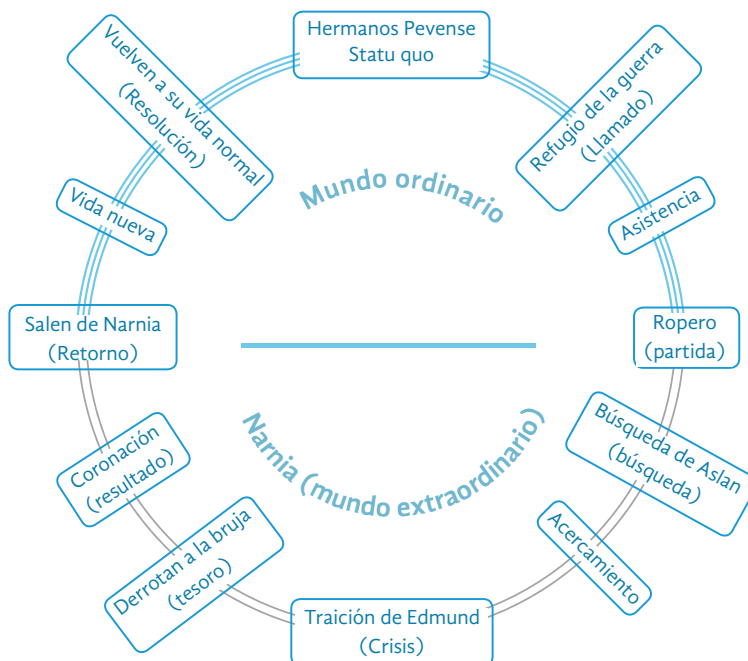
Hermanos Pevense
Statu quo

Refugio de la guerra
(Llamado)

Asistencia

Ropero
(partida)

Búsqueda de Aslan
(búsqueda)

Acercamiento

Traición de Edmund
(Crisis)

Derrotan a la bruja
(tesoro)

Coronación
(resultado)

Salen de Narnia
(Retorno)

Vida nueva

Vuelven a su vida normal
(Resolución)

Mundo ordinario

Narnia (mundo extraordinario)